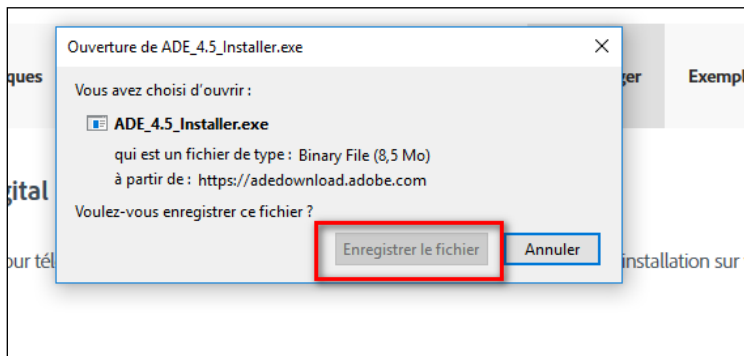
ques
ger
Exempl
gital
our tél
installation sur

Ouverture de ADE_4.5_Installer.exe
×
Vous avez choisi d'ouvrir :
ADE_4.5_Installer.exe
qui est un fichier de type : Binary File (8,5 Mo)
à partir de : https://adedownload.adobe.com
Voulez-vous enregistrer ce fichier ?
Enregistrer le fichier
Annuler